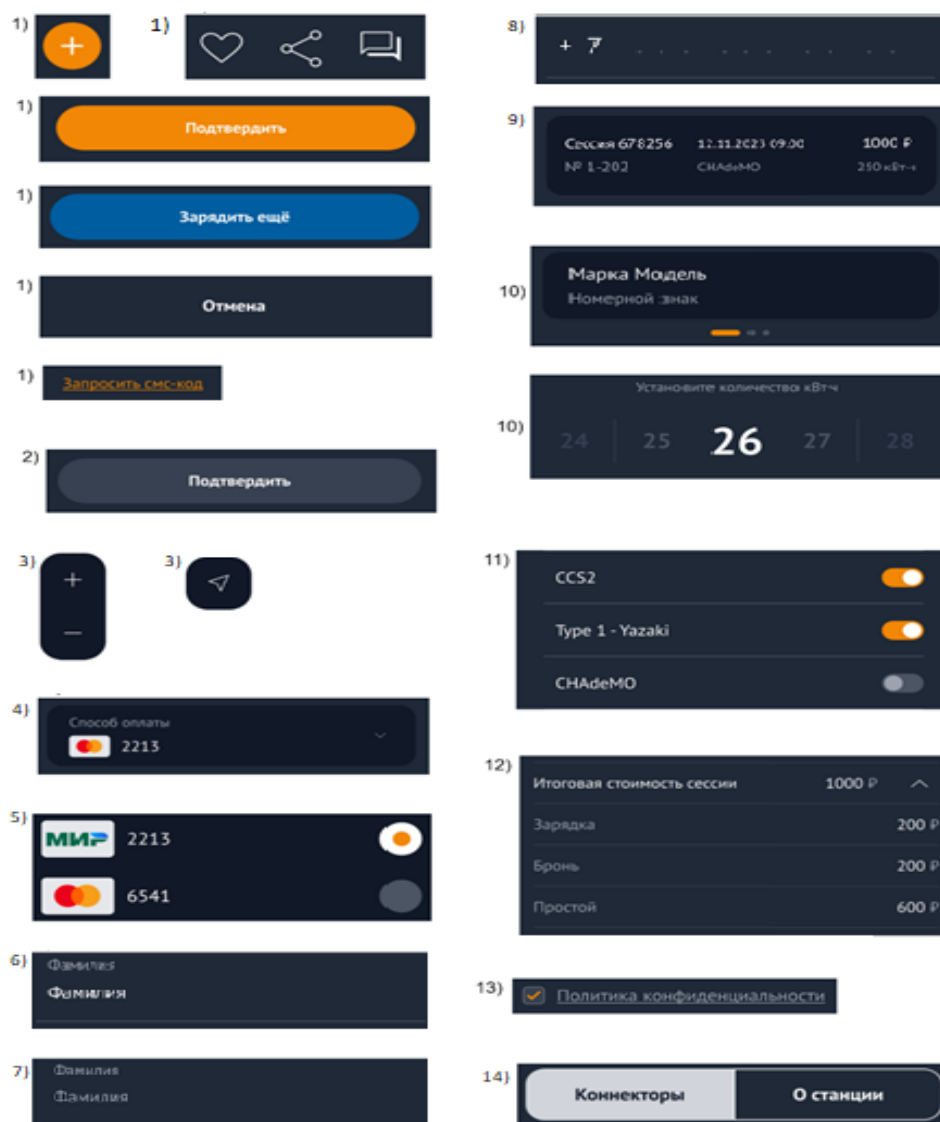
1)

1)

1)
Подтвердить

1)
Зарядить ещё

1)
Отмена

1)
Запросить смс-код

2)
Подтвердить

3)
+
—

3)

4)
Способ оплаты
2213

5)
МИР 2213
6541

6)
Фамилия
Фамилия

7)
Фамилия
Фамилия

8)
+ 7

9)
Сессия 678256 12.11.2023 09:00 1000 ₽
№ 1-202 CHAdeMO 250 кВт·ч

10)
Марка Модель
Номерной знак

10)
Установите количество кВтч
24 25 26 27 28

11)
CCS2
Type 1 - Yazaki
CHAdeMO

12)
Итоговая стоимость сессии 1000 ₽
Зарядка 200 ₽
Бронь 200 ₽
Простой 600 ₽

13)
Политика конфиденциальности

14)
Коннекторы
О станции